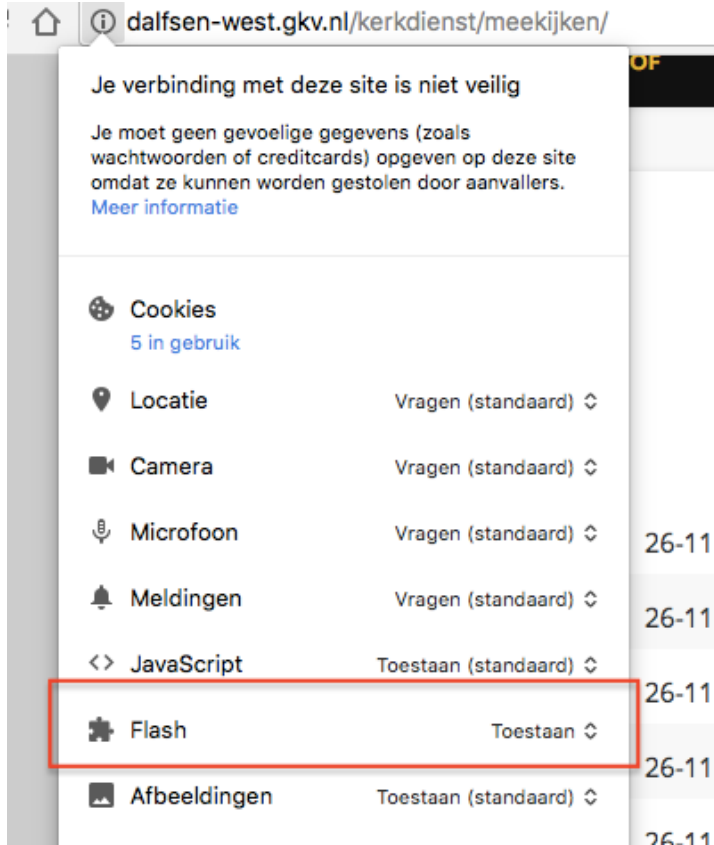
dalfsen-west.gkv.nl/kerkdienst/meekijken/

OF

Je verbinding met deze site is niet veilig

Je moet geen gevoelige gegevens (zoals wachtwoorden of creditcards) opgeven op deze site omdat ze kunnen worden gestolen door aanvallers.
Meer informatie

Cookies
5 in gebruik

Locatie Vragen (standaard)

Camera Vragen (standaard)

Microfoon Vragen (standaard)

Meldingen Vragen (standaard)

JavaScript Toestaan (standaard)

Flash Toestaan

Afbeeldingen Toestaan (standaard)

26-11
26-11
26-11
26-11
26-11